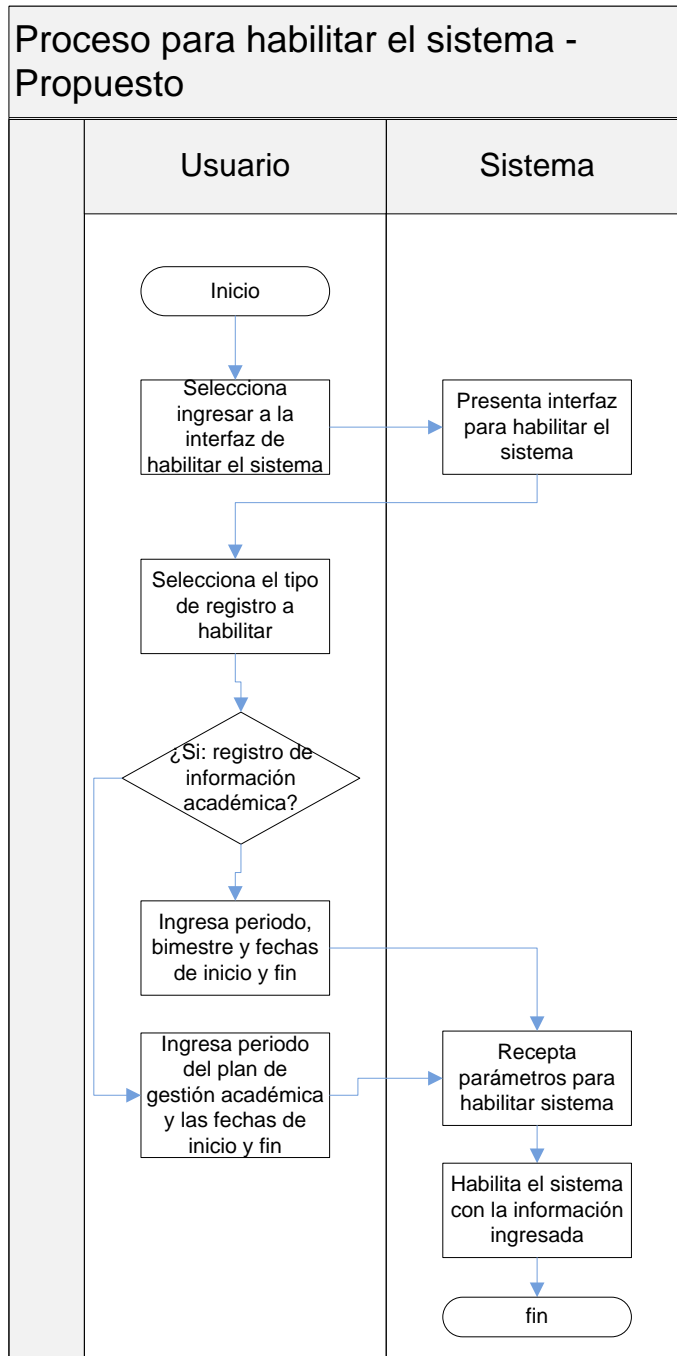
Proceso para habilitar el sistema - Propuesto

Usuario

Sistema

Inicio

Selecciona ingresar a la interfaz de habilitar el sistema

Presenta interfaz para habilitar el sistema

Selecciona el tipo de registro a habilitar

¿Si: registro de información académica?

Ingresa periodo, bimestre y fechas de inicio y fin

Ingresa periodo del plan de gestión académica y las fechas de inicio y fin

Recepta parámetros para habilitar sistema

Habilita el sistema con la información ingresada

fin